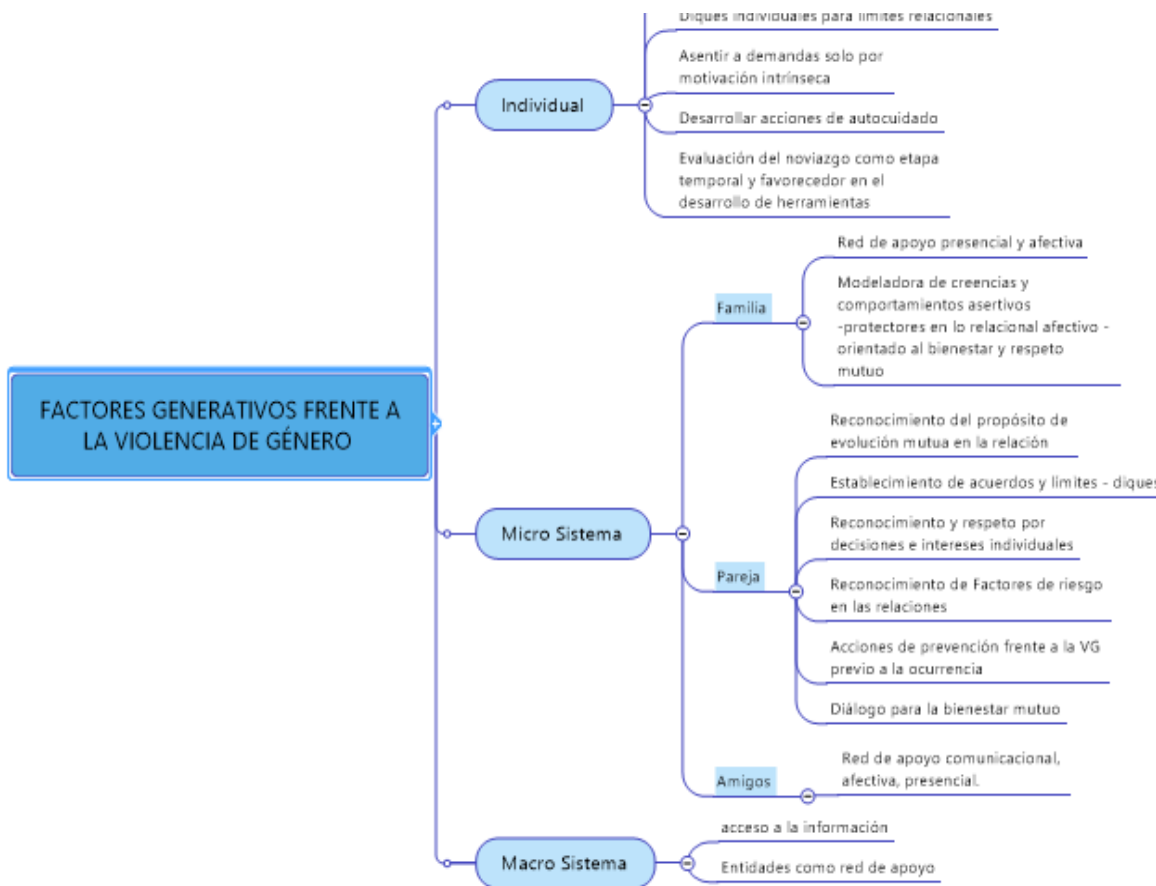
FACTORES GENERATIVOS FRENTE A LA VIOLENCIA DE GÉNERO

Individual

Diques individuales para límites relacionales

Asentir a demandas solo por motivación intrínseca

Desarrollar acciones de autocuidado

Evaluación del noviazgo como etapa temporal y favorecedor en el desarrollo de herramientas

Micro Sistema

Familia

Red de apoyo presencial y afectiva

Modeladora de creencias y comportamientos asertivos -protectores en lo relacional afectivo - orientado al bienestar y respeto mutuo

Pareja

Reconocimiento del propósito de evolución mutua en la relación

Establecimiento de acuerdos y límites - diques

Reconocimiento y respeto por decisiones e intereses individuales

Reconocimiento de Factores de riesgo en las relaciones

Acciones de prevención frente a la VG previo a la ocurrencia

Diálogo para la bienestar mutuo

Amigos

Red de apoyo comunicacional, afectiva, presencial.

Macro Sistema

acceso a la información

Entidades como red de apoyo